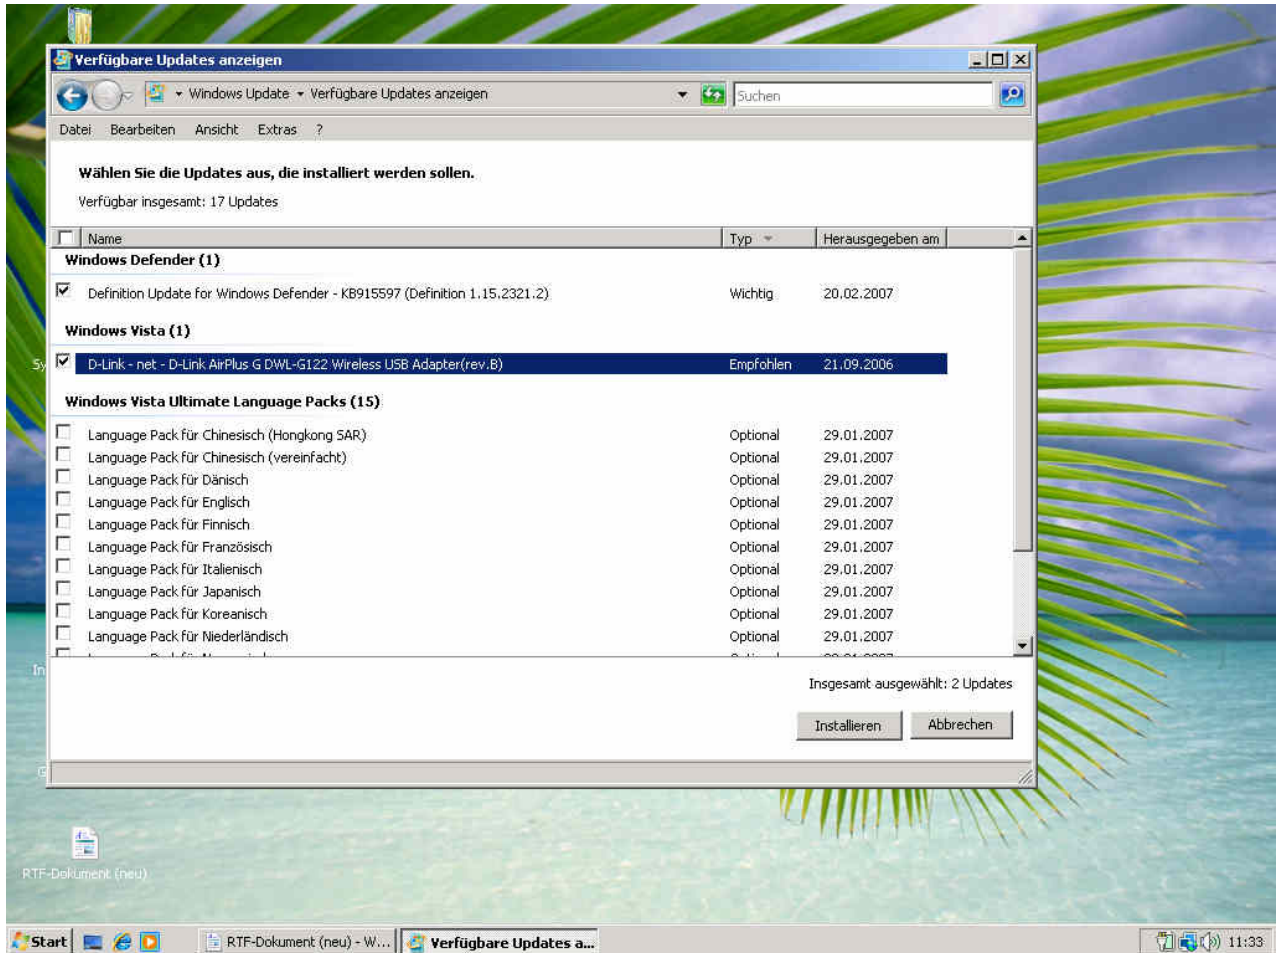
Verfügbare Updates anzeigen

Windows Update ▸ Verfügbare Updates anzeigen

Suchen

Datei Bearbeiten Ansicht Extras ?

**Wählen Sie die Updates aus, die installiert werden sollen.**

Verfügbar insgesamt: 17 Updates

| Name | Typ | Herausgegeben am |
|---|---|---|
| **Windows Defender (1)** | | |
| Definition Update for Windows Defender - KB915597 (Definition 1.15.2321.2) | Wichtig | 20.02.2007 |
| **Windows Vista (1)** | | |
| D-Link - net - D-Link AirPlus G DWL-G122 Wireless USB Adapter(rev.B) | Empfohlen | 21.09.2006 |
| **Windows Vista Ultimate Language Packs (15)** | | |
| Language Pack für Chinesisch (Hongkong SAR) | Optional | 29.01.2007 |
| Language Pack für Chinesisch (vereinfacht) | Optional | 29.01.2007 |
| Language Pack für Dänisch | Optional | 29.01.2007 |
| Language Pack für Englisch | Optional | 29.01.2007 |
| Language Pack für Finnisch | Optional | 29.01.2007 |
| Language Pack für Französisch | Optional | 29.01.2007 |
| Language Pack für Italienisch | Optional | 29.01.2007 |
| Language Pack für Japanisch | Optional | 29.01.2007 |
| Language Pack für Koreanisch | Optional | 29.01.2007 |
| Language Pack für Niederländisch | Optional | 29.01.2007 |
| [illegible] | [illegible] | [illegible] |

Insgesamt ausgewählt: 2 Updates

Installieren Abbrechen

Sy

In

RTF-Dokument (neu)

Start RTF-Dokument (neu) - W... Verfügbare Updates a... 11:33